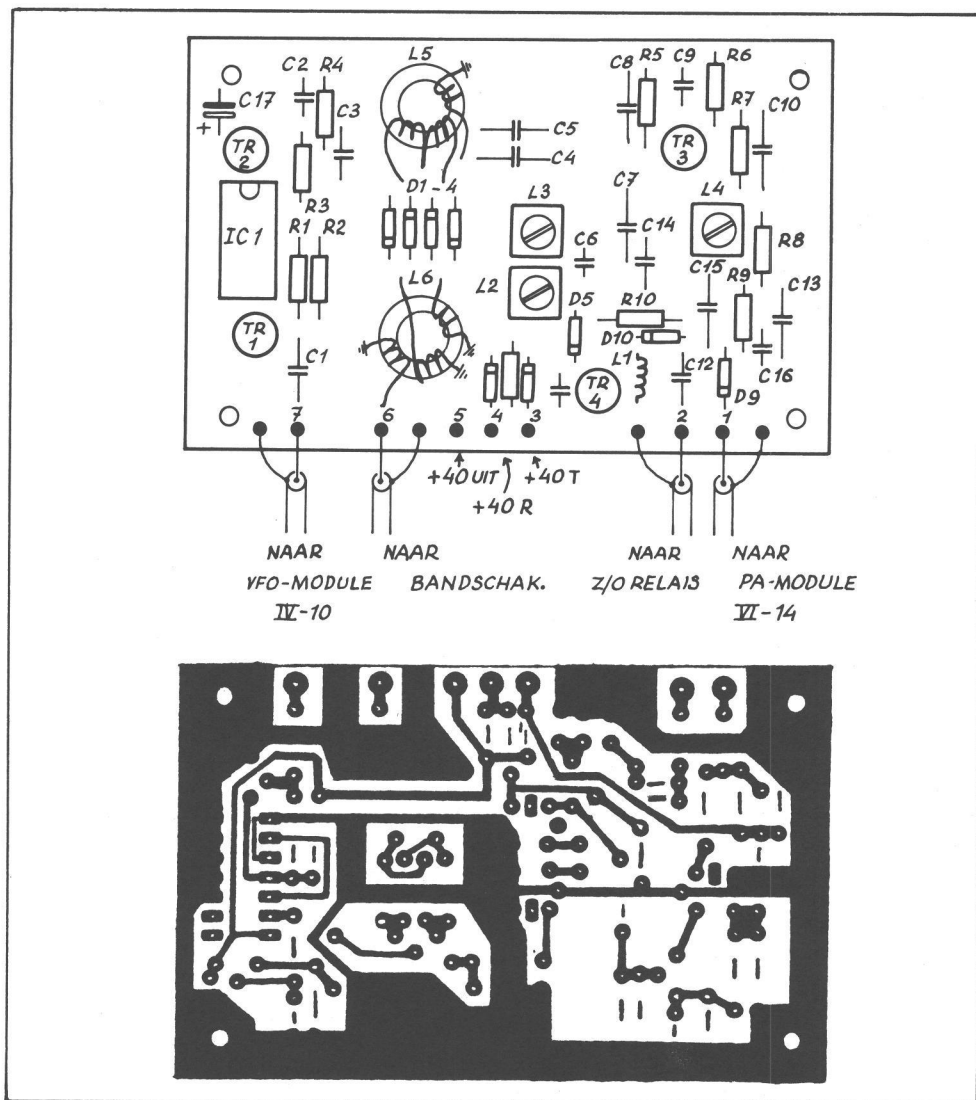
C2 R4
C17
+
TR 2
C3
R3
IC1
R1 R2
TR 1
C1
L5
C5
C4
D1 - 4
L6
L3
L2
C6
D5
TR 4
C8 R5 C9 R6
TR 3
R7 C10
C7
C14
L4
R8
C15 R9
C13
R10
D10
L1
C12
C16
D9
7 6 5 4 3 2 1
+40 UIT
+40 T
+40 R

NAAR VFO-MODULE IV-10

NAAR BANDSCHAK.

NAAR Z/O RELAIS

NAAR PA-MODULE VI-14